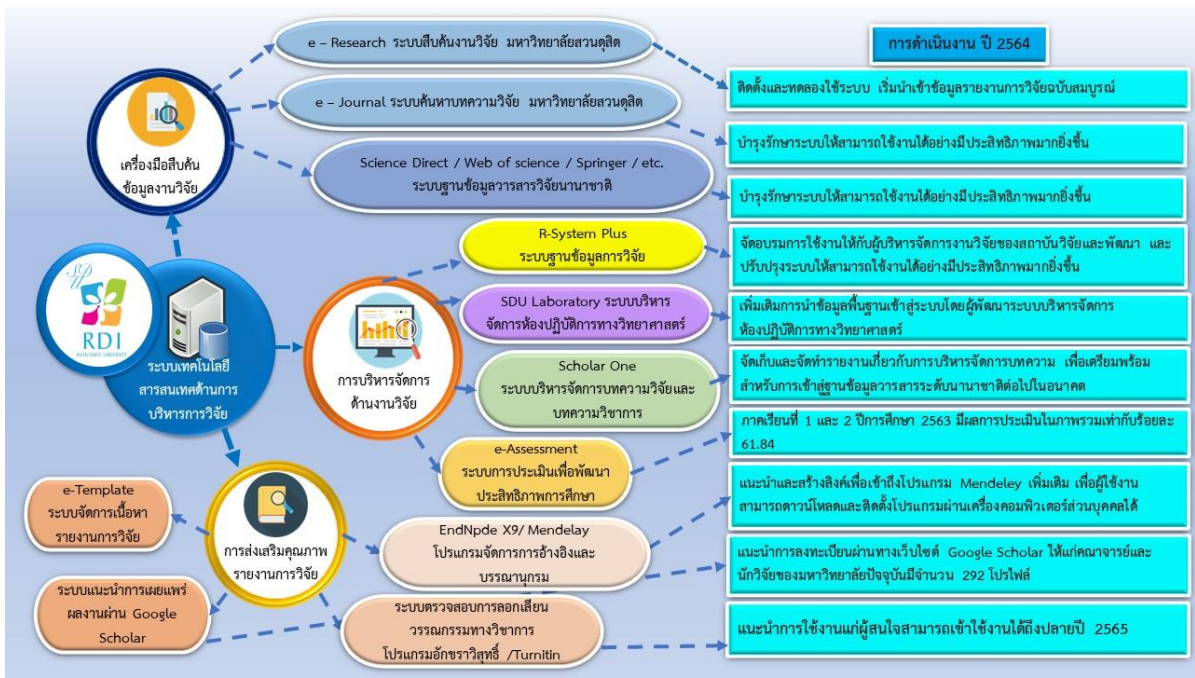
e – Research ระบบสืบค้นงานวิจัย มหาวิทยาลัยสวนดุสิต

e – Journal ระบบค้นหาบทความวิจัย มหาวิทยาลัยสวนดุสิต

Science Direct / Web of science / Springer / etc.
ระบบฐานข้อมูลวารสารวิจัยนานาชาติ

เครื่องมือสืบค้นข้อมูลงานวิจัย

การดำเนินงาน ปี 2564

ติดตั้งและทดลองใช้ระบบ เริ่มนำเข้าข้อมูลรายงานการวิจัยฉบับสมบูรณ์

บำรุงรักษาระบบให้สามารถใช้งานได้อย่างมีประสิทธิภาพมากยิ่งขึ้น

บำรุงรักษาระบบให้สามารถใช้งานได้อย่างมีประสิทธิภาพมากยิ่งขึ้น

R-System Plus
ระบบฐานข้อมูลการวิจัย

จัดอบรมการใช้งานให้กับผู้บริหารจัดการงานวิจัยของสถาบันวิจัยและพัฒนา และปรับปรุงระบบให้สามารถใช้งานได้อย่างมีประสิทธิภาพมากยิ่งขึ้น

RDI

ระบบเทคโนโลยีสารสนเทศด้านการบริหารการวิจัย

SDU Laboratory ระบบบริหารจัดการห้องปฏิบัติการทางวิทยาศาสตร์

เพิ่มเติมการนำข้อมูลพื้นฐานเข้าสู่ระบบโดยผู้พัฒนาระบบบริหารจัดการห้องปฏิบัติการทางวิทยาศาสตร์

การบริหารจัดการด้านงานวิจัย

Scholar One
ระบบบริหารจัดการบทความวิจัยและบทความวิชาการ

จัดเก็บและจัดทำรายงานเกี่ยวกับการบริหารจัดการบทความ เพื่อเตรียมพร้อมสำหรับการเข้าสู่ฐานข้อมูลวารสารระดับนานาชาติต่อไปในอนาคต

e-Assessment
ระบบการประเมินเพื่อพัฒนาประสิทธิภาพการศึกษา

ภาคเรียนที่ 1 และ 2 ปีการศึกษา 2563 มีผลการประเมินในภาพรวมเท่ากับร้อยละ 61.84

e-Template
ระบบจัดการเนื้อหารายงานการวิจัย

การส่งเสริมคุณภาพรายงานการวิจัย

EndNpde X9/ Mendelay
โปรแกรมจัดการการอ้างอิงและบรรณานุกรม

แนะนำและสร้างลิงค์เพื่อเข้าถึงโปรแกรม Mendeley เพิ่มเติม เพื่อผู้ใช้งานสามารถดาวน์โหลดและติดตั้งโปรแกรมผ่านเครื่องคอมพิวเตอร์ส่วนบุคคลได้

ระบบแนะนำการเผยแพร่ผลงานผ่าน Google Scholar

แนะนำการลงทะเบียนผ่านทางเว็บไซต์ Google Scholar ให้แก่คณาจารย์และนักวิจัยของมหาวิทยาลัยปัจจุบันมีจำนวน 292 โปรไฟล์

ระบบตรวจสอบการลอกเลียนวรรณกรรมทางวิชาการ
โปรแกรมอักขราวิสุทธิ์ /Turnitin

แนะนำการใช้งานแก่ผู้สนใจสามารถเข้าใช้งานได้ถึงปลายปี 2565